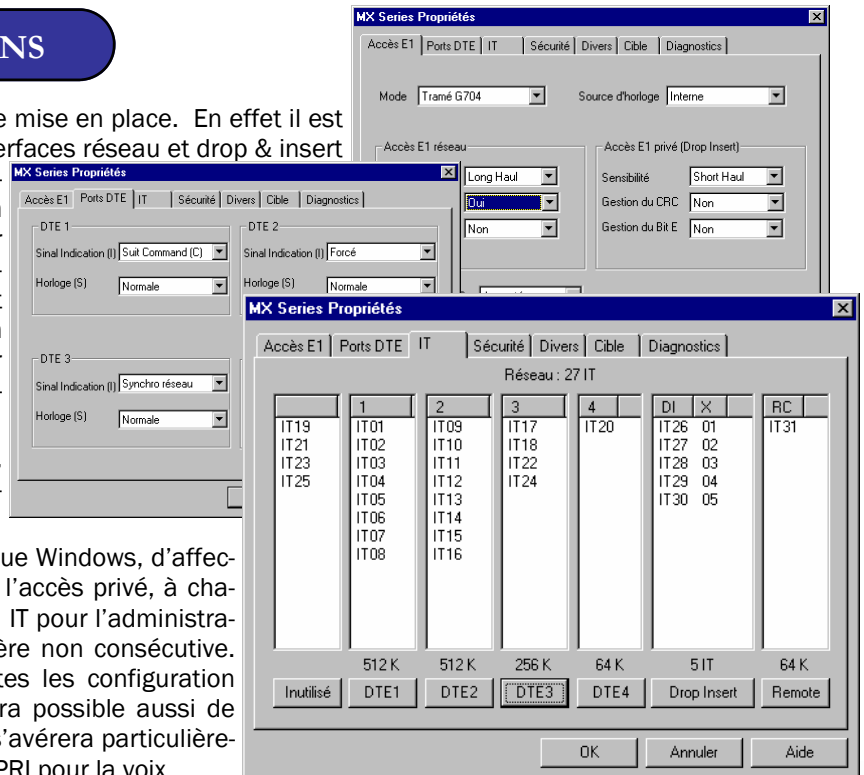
NS

e mise en place. En effet il est erfaces réseau et drop & insert

MX Series Propriétés

Accès E1 | Ports DTE | IT | Sécurité | Divers | Cible | Diagnostics

Mode Tramé G704

Source d'horloge Interne

Accès E1 réseau

Long Haul

Oui

Non

Accès E1 privé (Drop Insert)

Sensibilité Short Haul

Gestion du CRC Non

Gestion du Bit E Non

MX Series Propriétés

Accès E1 | Ports DTE | IT | Sécurité | Divers | Cible | Diagnostics

DTE 1

Sinal Indication (I) Suit Command (C)

Horloge (S) Normale

DTE 2

Sinal Indication (I) Forcé

Horloge (S) Normale

DTE 3

Sinal Indication (I) Synchro réseau

Horloge (S) Normale

MX Series Propriétés

Accès E1 | Ports DTE | IT | Sécurité | Divers | Cible | Diagnostics

Réseau : 27 IT

| | 1 | 2 | 3 | 4 | DI X | RC |
|---|---|---|---|---|---|---|
| IT19 | IT01 | IT09 | IT17 | IT20 | IT26 01 | IT31 |
| IT21 | IT02 | IT10 | IT18 | | IT27 02 | |
| IT23 | IT03 | IT11 | IT22 | | IT28 03 | |
| IT25 | IT04 | IT12 | IT24 | | IT29 04 | |
| | IT05 | IT13 | | | IT30 05 | |
| | IT06 | IT14 | | | | |
| | IT07 | IT15 | | | | |
| | IT08 | IT16 | | | | |
| | 512 K | 512 K | 256 K | 64 K | 5 IT | 64 K |
| Inutilisé | DTE1 | DTE2 | DTE3 | DTE4 | Drop Insert | Remote |

OK Annuler Aide

ue Windows, d'affec- l'accès privé, à cha- IT pour l'administra- ère non consécutive. tes les configuration ra possible aussi de 'avérera particulière- PRI pour la voix